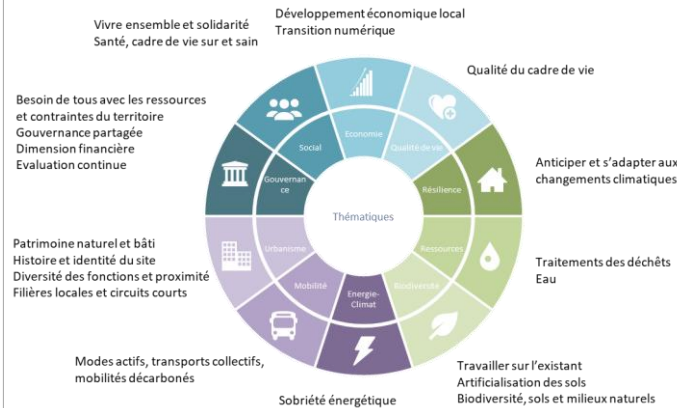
Vivre ensemble et solidarité
Santé, cadre de vie sur et sain

Développement économique local
Transition numérique

Qualité du cadre de vie

Besoin de tous avec les ressources et contraintes du territoire
Gouvernance partagée
Dimension financière
Evaluation continue

Anticiper et s'adapter aux changements climatiques

Social
Economie
Qualité de vie
Gouvernance
Résilience
Thématiques
Urbanisme
Ressources
Mobilité
Energie-Climat
Biodiversité

Patrimoine naturel et bâti
Histoire et identité du site
Diversité des fonctions et proximité
Filières locales et circuits courts

Traitements des déchets
Eau

Modes actifs, transports collectifs, mobilités décarbonés

Travailler sur l'existant
Artificialisation des sols
Biodiversité, sols et milieux naturels

Sobriété énergétique